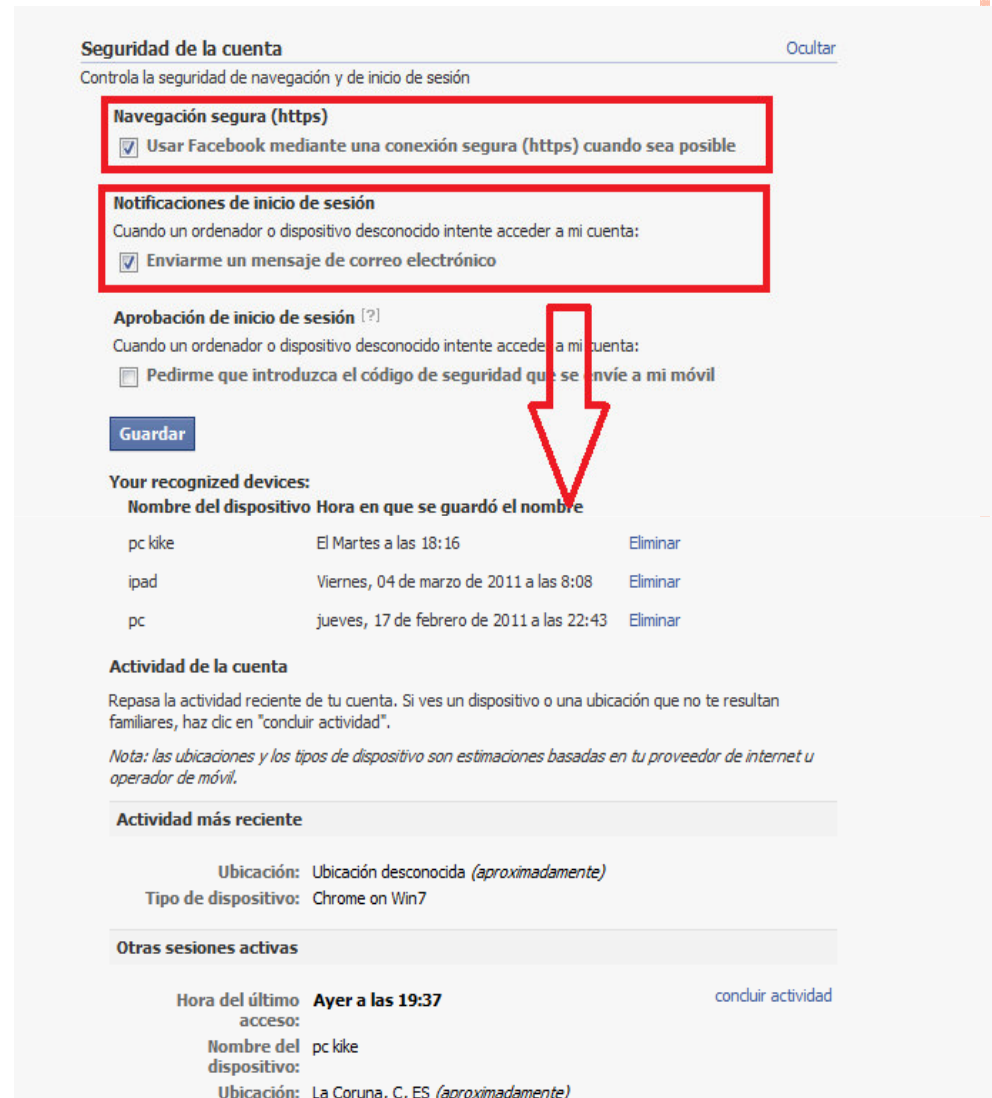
Seguridad de la cuenta
Ocultar

Controla la seguridad de navegación y de inicio de sesión

Navegación segura (https)
Usar Facebook mediante una conexión segura (https) cuando sea posible

Notificaciones de inicio de sesión
Cuando un ordenador o dispositivo desconocido intente acceder a mi cuenta:
Enviarme un mensaje de correo electrónico

Aprobación de inicio de sesión [?]
Cuando un ordenador o dispositivo desconocido intente acceder a mi cuenta:
Pedirme que introduzca el código de seguridad que se envíe a mi móvil

Guardar

Your recognized devices:

| Nombre del dispositivo | Hora en que se guardó el nombre | |
|---|---|---|
| pc kike | El Martes a las 18:16 | Eliminar |
| ipad | Viernes, 04 de marzo de 2011 a las 8:08 | Eliminar |
| pc | jueves, 17 de febrero de 2011 a las 22:43 | Eliminar |

Actividad de la cuenta

Repasa la actividad reciente de tu cuenta. Si ves un dispositivo o una ubicación que no te resultan familiares, haz clic en "concluir actividad".

Nota: las ubicaciones y los tipos de dispositivo son estimaciones basadas en tu proveedor de internet u operador de móvil.

Actividad más reciente

Ubicación: Ubicación desconocida (aproximadamente)
Tipo de dispositivo: Chrome on Win7

Otras sesiones activas

Hora del último acceso: Ayer a las 19:37
concluir actividad
Nombre del dispositivo: pc kike
Ubicación: La Coruna, C, ES (aproximadamente)